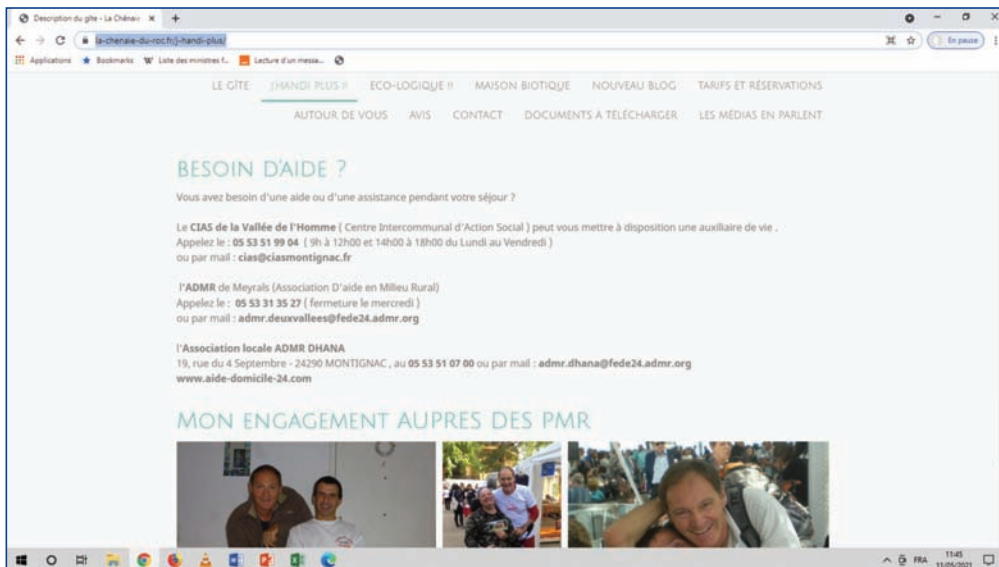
Description du gîte - La Chênaie ×

la-chenaie-du-roc.fr/-handi-plus/

En pause

Applications Bookmarks Liste des ministres f... Lecture d'un messa...

LE GÎTE HANDI PLUS !! ECO-LOGIQUE !! MAISON BIOTIQUE NOUVEAU BLOG TARIFS ET RÉSERVATIONS

AUTOUR DE VOUS AVIS CONTACT DOCUMENTS A TÉLÉCHARGER LES MÉDIAS EN PARLENT

BESOIN D'AIDE ?

Vous avez besoin d'une aide ou d'une assistance pendant votre séjour ?

Le **CIAS de la Vallée de l'Homme** ( Centre Intercommunal d'Action Social ) peut vous mettre à disposition une auxiliaire de vie .
Appelez le : **05 53 51 99 04** ( 9h à 12h00 et 14h00 à 18h00 du Lundi au Vendredi )
ou par mail : **cias@ciasmontignac.fr**

l'**ADMR** de Meyrals (Association D'aide en Milieu Rural)
Appelez le : **05 53 31 35 27** ( fermeture le mercredi )
ou par mail : **admr.deuxvallees@fede24.admr.org**

l'**Association locale ADMR DHANA**
19, rue du 4 Septembre - 24290 MONTIGNAC , au **05 53 51 07 00** ou par mail : **admr.dhana@fede24.admr.org**
**www.aide-domicile-24.com**

MON ENGAGEMENT AUPRES DES PMR

FRA 11:45 11/05/2021